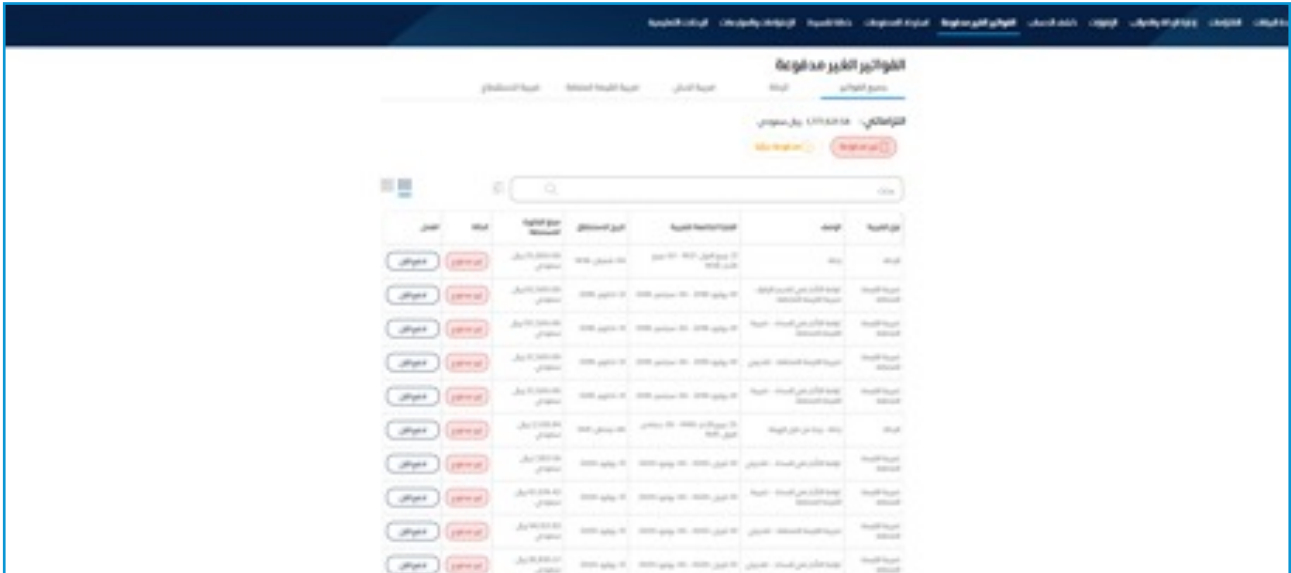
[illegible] الفواتير الغير مدفوعة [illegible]

الفواتير الغير مدفوعة

جميع الفواتير | الزكاة | ضريبة الدخل | ضريبة القيمة المضافة | ضريبة الاستقطاع

التزاماتي: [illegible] ريال سعودي

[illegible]

| نوع الضريبة | الوصف | الفترة الخاضعة للضريبة | تاريخ الاستحقاق | مبلغ الفاتورة المستحقة | الحالة | الفعل |
|---|---|---|---|---|---|---|
| الزكاة | زكاة | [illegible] | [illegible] | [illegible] ريال سعودي | غير مدفوع | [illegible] |
| ضريبة القيمة المضافة | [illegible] | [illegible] | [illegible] | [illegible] ريال سعودي | غير مدفوع | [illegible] |
| ضريبة القيمة المضافة | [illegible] | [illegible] | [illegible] | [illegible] ريال سعودي | غير مدفوع | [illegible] |
| ضريبة القيمة المضافة | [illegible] | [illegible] | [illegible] | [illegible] ريال سعودي | غير مدفوع | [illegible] |
| ضريبة القيمة المضافة | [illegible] | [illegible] | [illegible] | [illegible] ريال سعودي | غير مدفوع | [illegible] |
| الزكاة | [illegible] | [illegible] | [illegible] | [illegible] ريال سعودي | غير مدفوع | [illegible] |
| ضريبة القيمة المضافة | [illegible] | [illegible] | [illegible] | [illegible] ريال سعودي | غير مدفوع | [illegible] |
| ضريبة القيمة المضافة | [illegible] | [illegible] | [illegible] | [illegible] ريال سعودي | غير مدفوع | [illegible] |
| ضريبة القيمة المضافة | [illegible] | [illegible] | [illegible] | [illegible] ريال سعودي | غير مدفوع | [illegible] |
| ضريبة القيمة المضافة | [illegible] | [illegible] | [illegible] | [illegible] ريال سعودي | غير مدفوع | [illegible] |